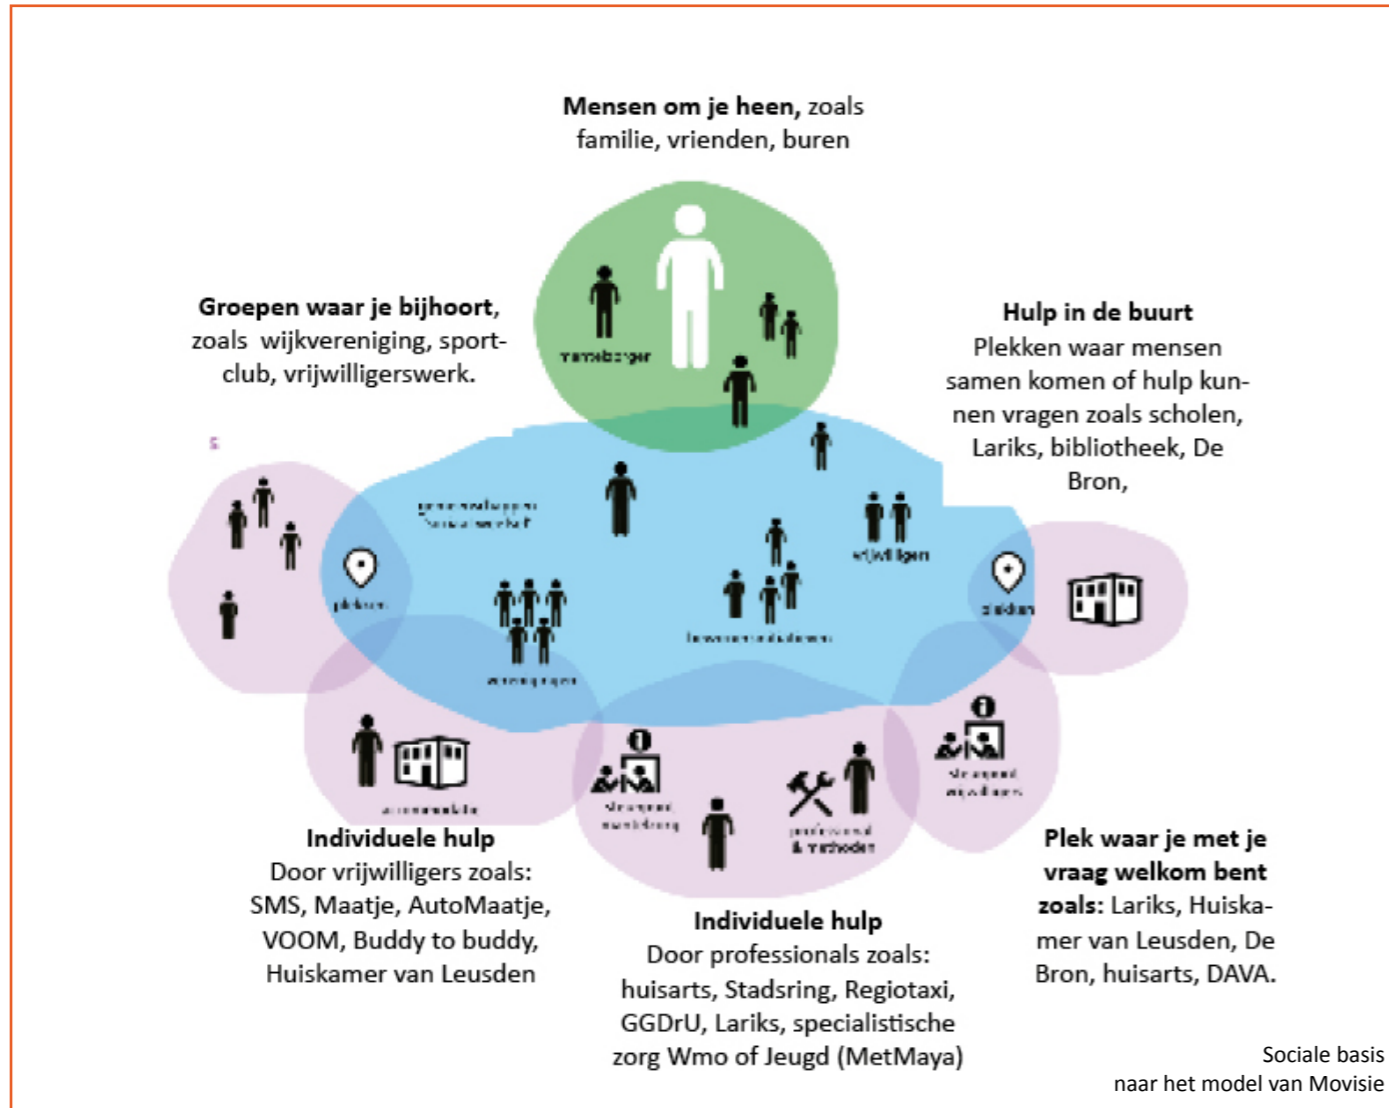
**Mensen om je heen,** zoals familie, vrienden, buren

**Groepen waar je bijhoort,** zoals wijkvereniging, sportclub, vrijwilligerswerk.

**Hulp in de buurt**
Plekken waar mensen samen komen of hulp kunnen vragen zoals scholen, Lariks, bibliotheek, De Bron,

inwoner/burger

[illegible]

plekken

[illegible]

vrijwilligers

plekken

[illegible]

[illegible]

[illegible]

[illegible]

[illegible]

professionals & methoden

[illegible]

**Individuele hulp**
Door vrijwilligers zoals: SMS, Maatje, AutoMaatje, VOOM, Buddy to buddy, Huiskamer van Leusden

**Individuele hulp**
Door professionals zoals: huisarts, Stadsring, Regiotaxi, GGDrU, Lariks, specialistische zorg Wmo of Jeugd (MetMaya)

**Plek waar je met je vraag welkom bent zoals:** Lariks, Huiskamer van Leusden, De Bron, huisarts, DAVA.

Sociale basis
naar het model van Movisie